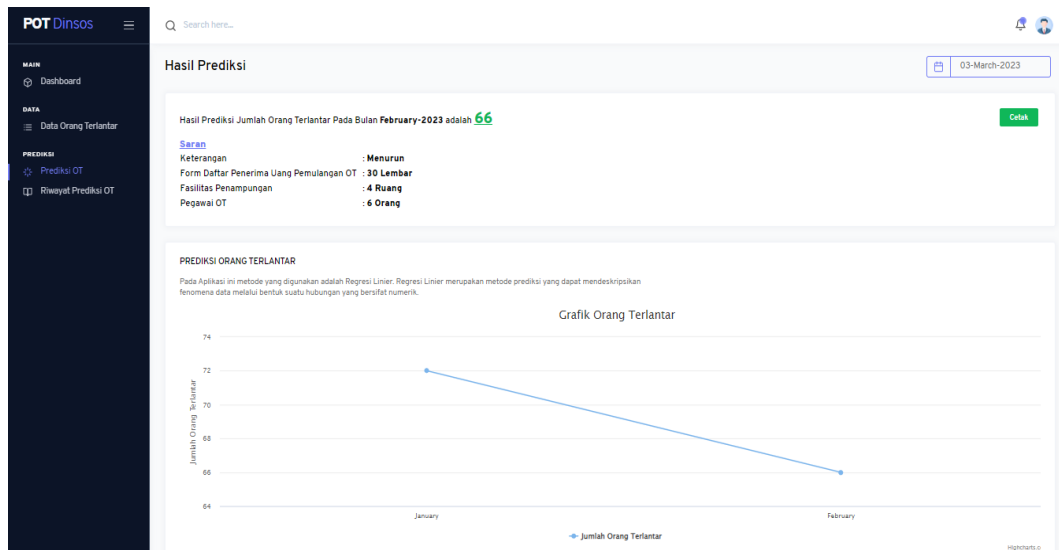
POT Dinsos

MAIN
Dashboard

DATA
Data Orang Terlantar

PREDIKSI
Prediksi OT
Riwayat Prediksi OT

Search here...

Hasil Prediksi

03-March-2023

Hasil Prediksi Jumlah Orang Terlantar Pada Bulan **February-2023** adalah **66**

Cetak

Saran
Keterangan : Menurun
Form Daftar Penerima Uang Pemulangan OT : 30 Lembar
Fasilitas Penampungan : 4 Ruang
Pegawai OT : 6 Orang

PREDIKSI ORANG TERLANTAR

Pada Aplikasi ini metode yang digunakan adalah Regresi Linier. Regresi Linier merupakan metode prediksi yang dapat mendeskripsikan fenomena data melalui bentuk suatu hubungan yang bersifat numerik.

Grafik Orang Terlantar

Jumlah Orang Terlantar

74
72
70
68
66
64

January
February

Jumlah Orang Terlantar

Highcharts.c